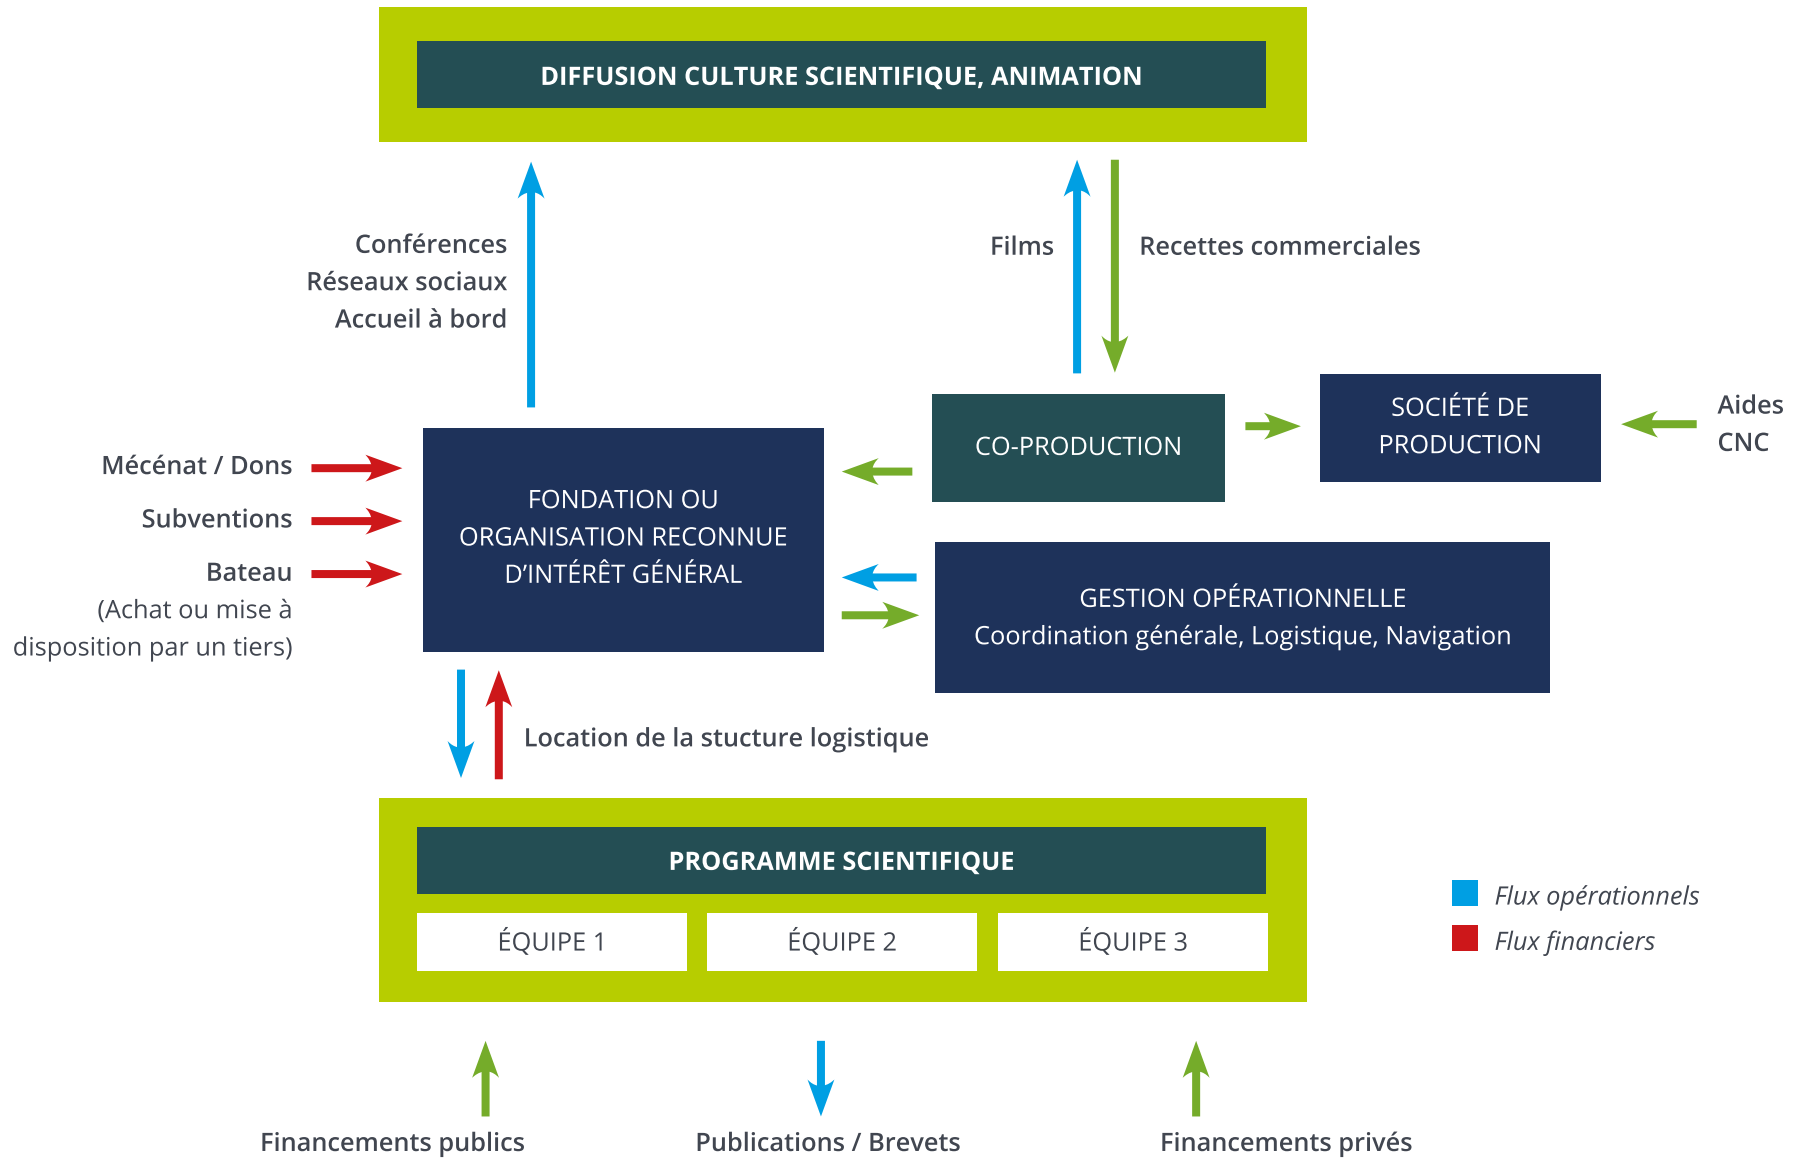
DIFFUSION CULTURE SCIENTIFIQUE, ANIMATION

Conférences
Réseaux sociaux
Accueil à bord

Films

Recettes commerciales

Mécénat / Dons

Subventions

Bateau
(Achat ou mise à disposition par un tiers)

FONDATION OU ORGANISATION RECONNUE D'INTÉRÊT GÉNÉRAL

CO-PRODUCTION

SOCIÉTÉ DE PRODUCTION

Aides CNC

GESTION OPÉRATIONNELLE
Coordination générale, Logistique, Navigation

Location de la stucture logistique

PROGRAMME SCIENTIFIQUE

ÉQUIPE 1

ÉQUIPE 2

ÉQUIPE 3

Flux opérationnels

Flux financiers

Financements publics

Publications / Brevets

Financements privés